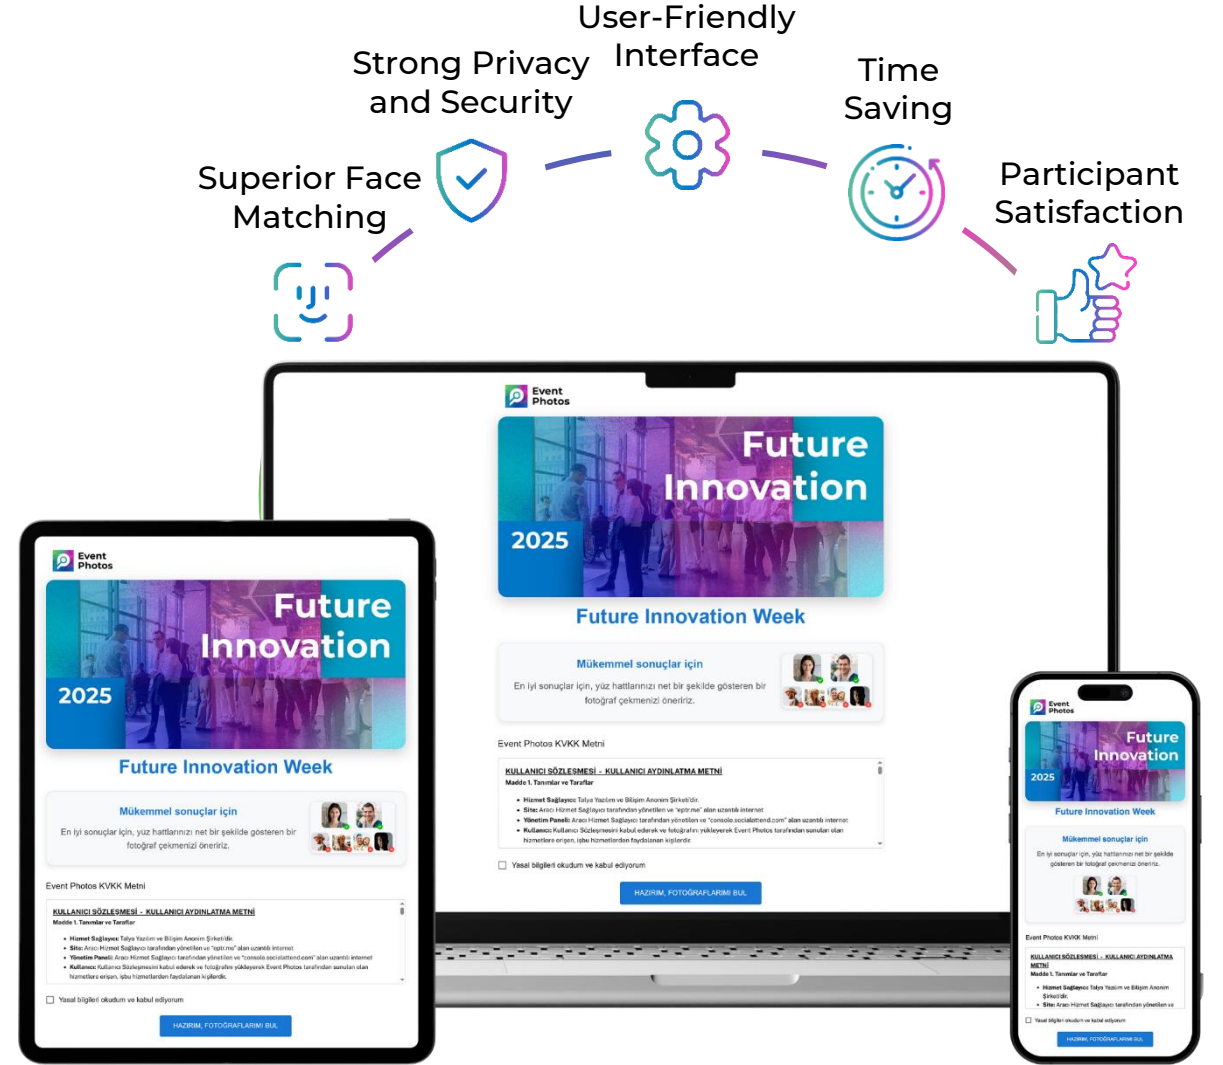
User-Friendly Interface

Strong Privacy and Security

Time Saving

Superior Face Matching

Participant Satisfaction

Event Photos

Future Innovation

2025

Future Innovation Week

Mükemmel sonuçlar için

En iyi sonuçlar için, yüz hatlarınızı net bir şekilde gösteren bir fotoğraf çekmenizi öneririz.

Event Photos KVKK Metni

KULLANICI SÖZLEŞMESİ - KULLANICI AYDINLATMA METNİ

Madde 1. Tanımlar ve Taraflar

- Hizmet Sağlayıcı: Talya Yazılım ve Bilişim Anonim Şirketi'dir.
- Site: Aracı Hizmet Sağlayıcı tarafından yönetilen ve "eptr.me" alan uzantılı internet
- Yönetim Paneli: Aracı Hizmet Sağlayıcı tarafından yönetilen ve "console.socialattend.com" alan uzantılı internet
- Kullanıcı: Kullanıcı Sözleşmesini kabul ederek ve fotoğrafını yükleyerek Event Photos tarafından sunulan olan hizmetlere erişen, işbu hizmetlerden faydalanan kişilerdir.

Yasal bilgileri okudum ve kabul ediyorum

HAZIRIM, FOTOĞRAFLARIMI BUL

Event Photos

Future Innovation

2025

Future Innovation Week

Mükemmel sonuçlar için

En iyi sonuçlar için, yüz hatlarınızı net bir şekilde gösteren bir fotoğraf çekmenizi öneririz.

Event Photos KVKK Metni

KULLANICI SÖZLEŞMESİ - KULLANICI AYDINLATMA METNİ

Madde 1. Tanımlar ve Taraflar

- Hizmet Sağlayıcı: Talya Yazılım ve Bilişim Anonim Şirketi'dir.
- Site: Aracı Hizmet Sağlayıcı tarafından yönetilen ve "eptr.me" alan uzantılı internet
- Yönetim Paneli: Aracı Hizmet Sağlayıcı tarafından yönetilen ve "console.socialattend.com" alan uzantılı internet
- Kullanıcı: Kullanıcı Sözleşmesini kabul ederek ve fotoğrafını yükleyerek Event Photos tarafından sunulan olan hizmetlere erişen, işbu hizmetlerden faydalanan kişilerdir.

Yasal bilgileri okudum ve kabul ediyorum

HAZIRIM, FOTOĞRAFLARIMI BUL

Event Photos

Future Innovation

2025

Future Innovation Week

Mükemmel sonuçlar için

En iyi sonuçlar için, yüz hatlarınızı net bir şekilde gösteren bir fotoğraf çekmenizi öneririz.

Event Photos KVKK Metni

KULLANICI SÖZLEŞMESİ - KULLANICI AYDINLATMA METNİ

Madde 1. Tanımlar ve Taraflar

- Hizmet Sağlayıcı: Talya Yazılım ve Bilişim Anonim Şirketi'dir.
- Site: Aracı Hizmet Sağlayıcı tarafından yönetilen ve

Yasal bilgileri okudum ve kabul ediyorum

HAZIRIM, FOTOĞRAFLARIMI BUL